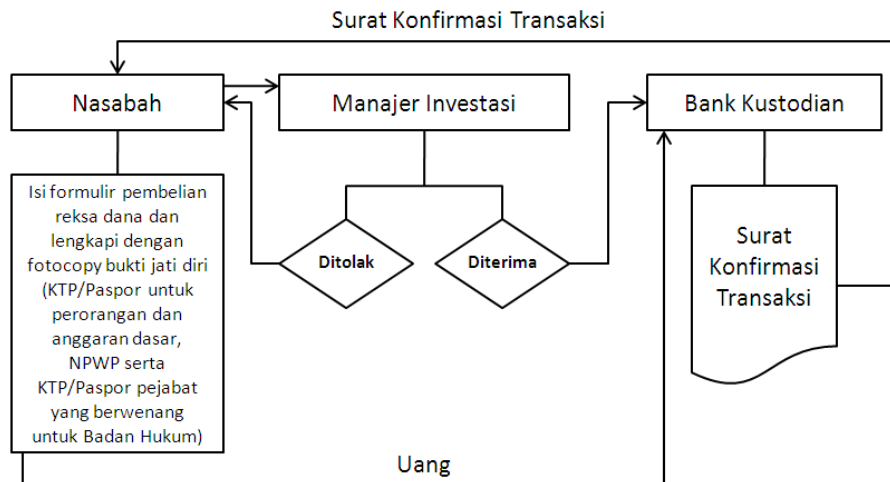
Surat Konfirmasi Transaksi

Nasabah

Manajer Investasi

Bank Kustodian

Isi formulir pembelian reksa dana dan lengkapi dengan fotocopy bukti jati diri (KTP/Paspor untuk perorangan dan anggaran dasar, NPWP serta KTP/Paspor pejabat yang berwenang untuk Badan Hukum)

Ditolak

Diterima

Surat Konfirmasi Transaksi

Uang